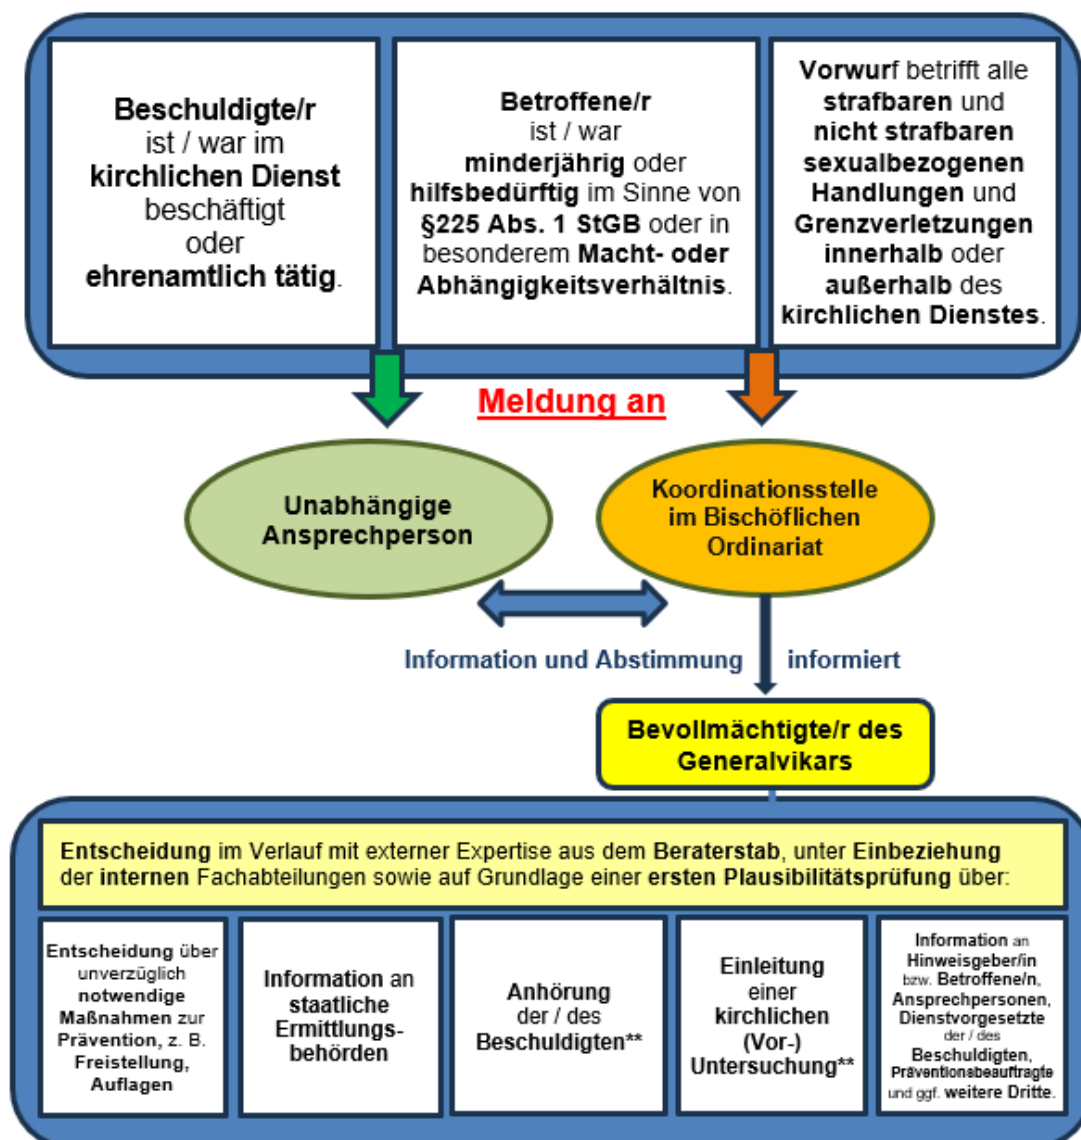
Beschuldigte/r ist / war im kirchlichen Dienst beschäftigt oder ehrenamtlich tätig.

Betroffene/r ist / war minderjährig oder hilfsbedürftig im Sinne von §225 Abs. 1 StGB oder in besonderem Macht- oder Abhängigkeitsverhältnis.

Vorwurf betrifft alle strafbaren und nicht strafbaren sexualbezogenen Handlungen und Grenzverletzungen innerhalb oder außerhalb des kirchlichen Dienstes.

Meldung an

Unabhängige Ansprechperson

Koordinationsstelle im Bischöflichen Ordinariat

Information und Abstimmung

informiert

Bevollmächtigte/r des Generalvikars

Entscheidung im Verlauf mit externer Expertise aus dem Beraterstab, unter Einbeziehung der internen Fachabteilungen sowie auf Grundlage einer ersten Plausibilitätsprüfung über:

Entscheidung über unverzüglich notwendige Maßnahmen zur Prävention, z. B. Freistellung, Auflagen

Information an staatliche Ermittlungsbehörden

Anhörung der / des Beschuldigten**

Einleitung einer kirchlichen (Vor-) Untersuchung**

Information an Hinweisgeber/in bzw. Betroffene/n, Ansprechpersonen, Dienstvorgesetzte der / des Beschuldigten, Präventionsbeauftragte und ggf. weitere Dritte.